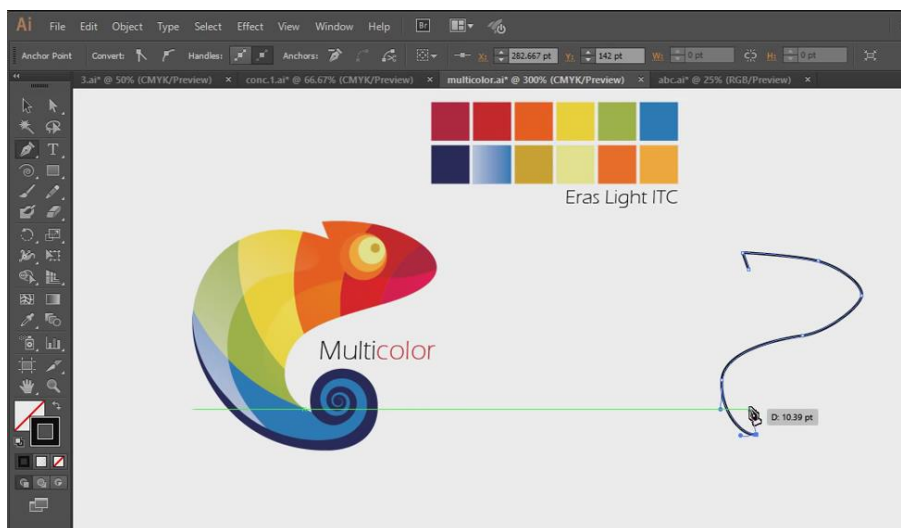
Ai File Edit Object Type Select Effect View Window Help Br

Anchor Point Convert: Handles: Anchors: X: 282.667 pt Y: 142 pt W: 0 pt H: 0 pt

3.ai* @ 50% (CMYK/Preview) × conc.1.ai* @ 66.67% (CMYK/Preview) × multicolor.ai* @ 300% (CMYK/Preview) × abc.ai* @ 25% (RGB/Preview) ×

Eras Light ITC

Multicolor

D: 10.39 pt